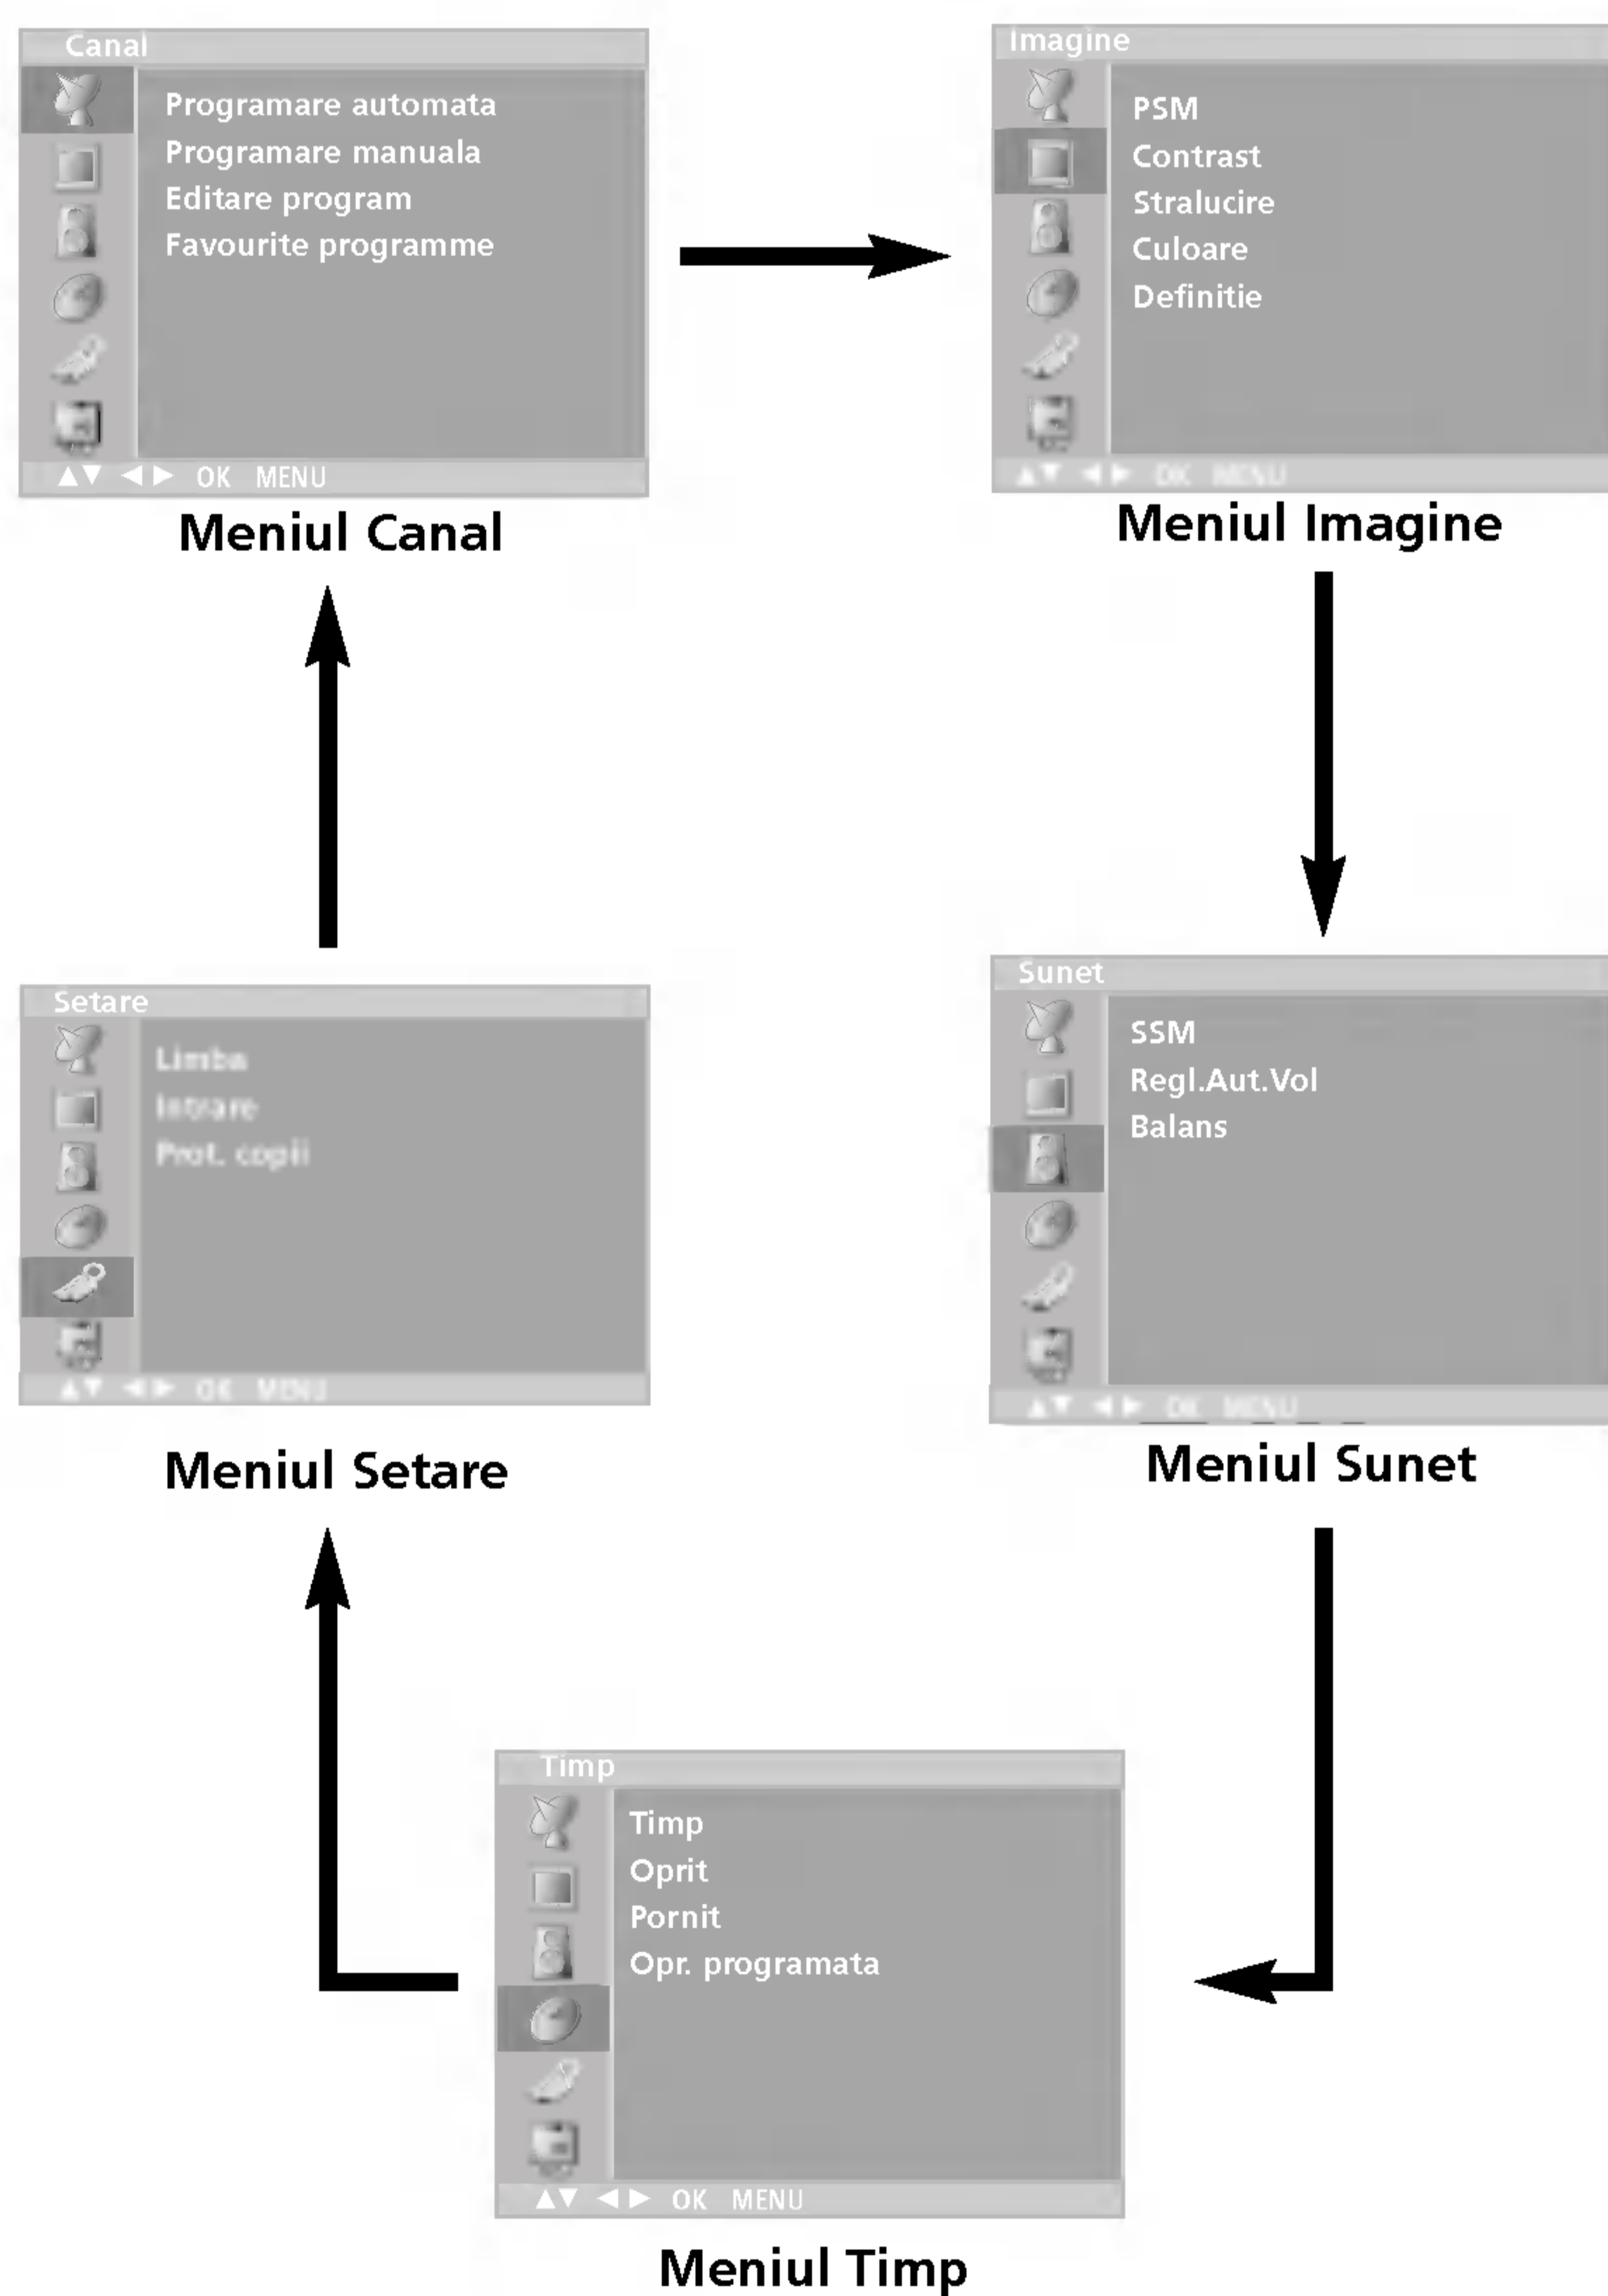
Canal

Programare automata
Programare manuala
Editare program
Favourite programme

▲▼ ◄ ► OK MENU

Meniul Canal

Imagine

PSM
Contrast
Stralucire
Culoare
Definitie

▲▼ ◄ ► OK MENU

Meniul Imagine

Sunet

SSM
Regl.Aut.Vol
Balans

▲▼ ◄ ► OK MENU

Meniul Sunet

Setare

Limba
Intrare
Prot. copii

▲▼ ◄ ► OK MENU

Meniul Setare

Timp

Timp
Oprit
Pornit
Opr. programata

▲▼ ◄ ► OK MENU

Meniul Timp